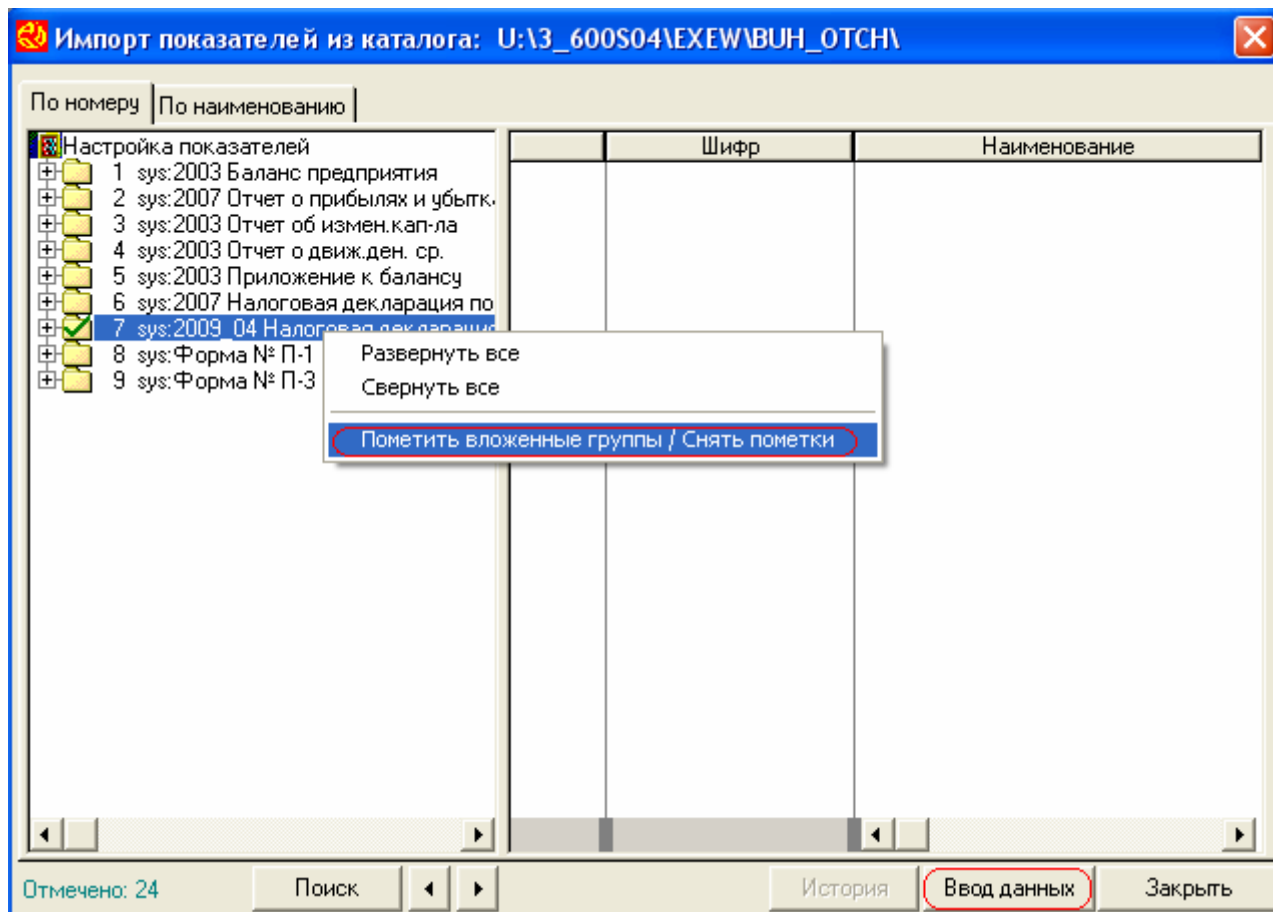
Импорт показателей из каталога: U:\3_600S04\EXEW\BUH_OTCH\

По номеру | По наименованию

Настройка показателей
1 sys:2003 Баланс предприятия
2 sys:2007 Отчет о прибылях и убытк
3 sys:2003 Отчет об измен.кап-ла
4 sys:2003 Отчет о движ.ден. ср.
5 sys:2003 Приложение к балансу
6 sys:2007 Налоговая декларация по
7 sys:2009_04 Налоговая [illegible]
8 sys:Форма № П-1
9 sys:Форма № П-3

| | Шифр | Наименование |
|---|---|---|

Развернуть все
Свернуть все
Пометить вложенные группы / Снять пометки

Отмечено: 24
Поиск
История
Ввод данных
Закрыть